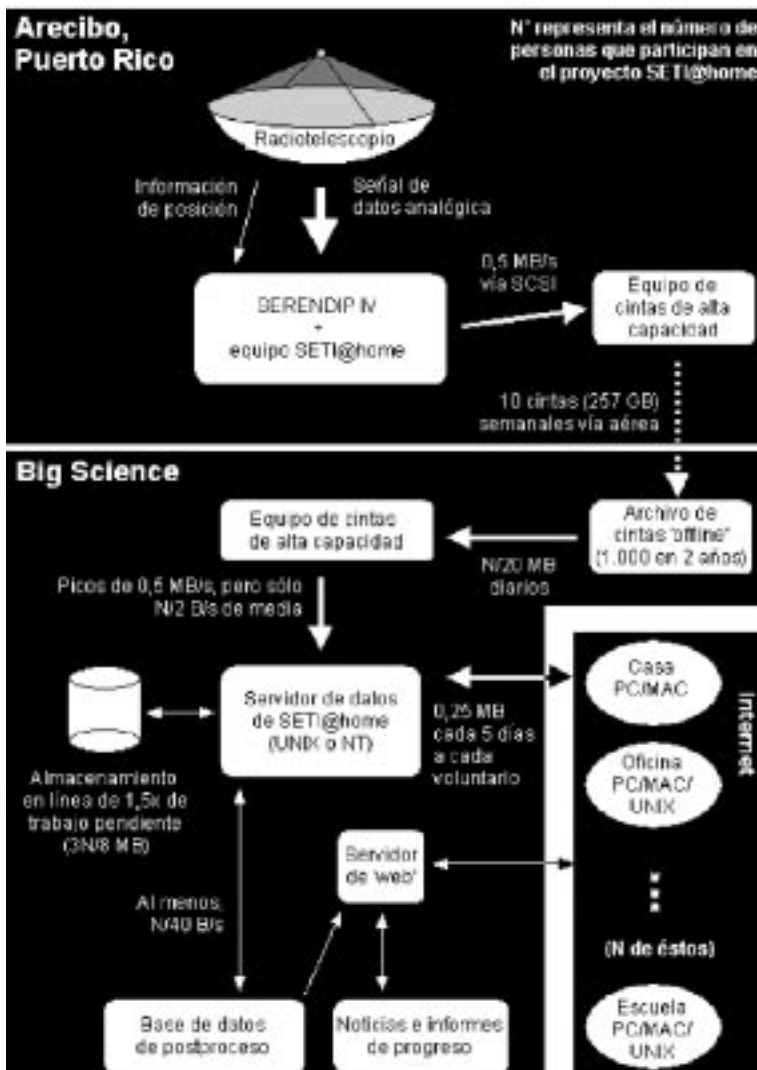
Arecibo, Puerto Rico

N° representa el número de personas que participan en el proyecto SETI@home

Radiotelescopio

Información de posición

Señal de datos analógica

SERENDIP IV + equipo SETI@home

0,5 MB/s vía SCSI

Equipo de cintas de alta capacidad

10 cintas (257 GB) semanales vía aérea

Big Science

Equipo de cintas de alta capacidad

Archivo de cintas 'offline' (1.000 en 2 años)

N/20 MB diarios

Picos de 0,5 MB/s, pero sólo N/2 B/s de media

Servidor de datos de SETI@home (UNIX o NT)

0,25 MB cada 5 días a cada voluntario

Almacenamiento en línea de 1,5x de trabajo pendiente (3N/8 MB)

Servidor de 'web'

Al menos, N/40 B/s

Base de datos de postproceso

Noticias e informes de progreso

Internet

Casa PC/MAC

Oficina PC/MAC/ UNIX

(N de éstos)

Escuela PC/MAC/ UNIX